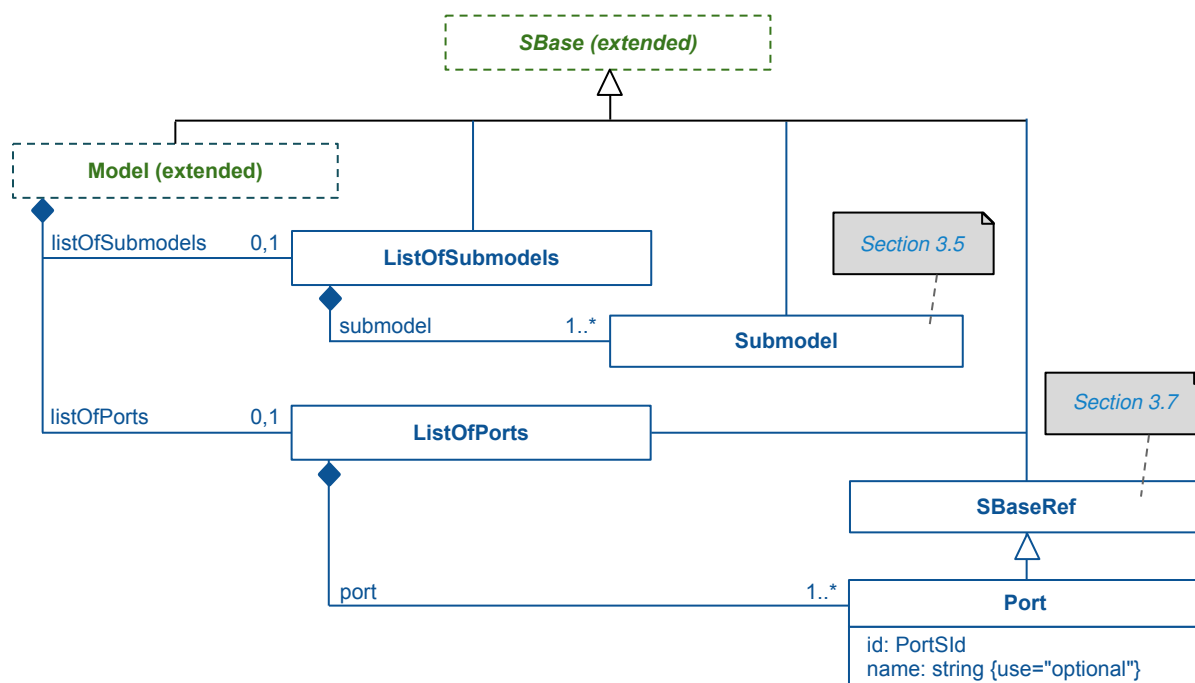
SBase (extended)

Model (extended)

listOfSubmodels 0,1

ListOfSubmodels

Section 3.5

submodel 1..*

Submodel

Section 3.7

listOfPorts 0,1

ListOfPorts

SBaseRef

port 1..*

Port

id: PortSId
name: string {use="optional"}